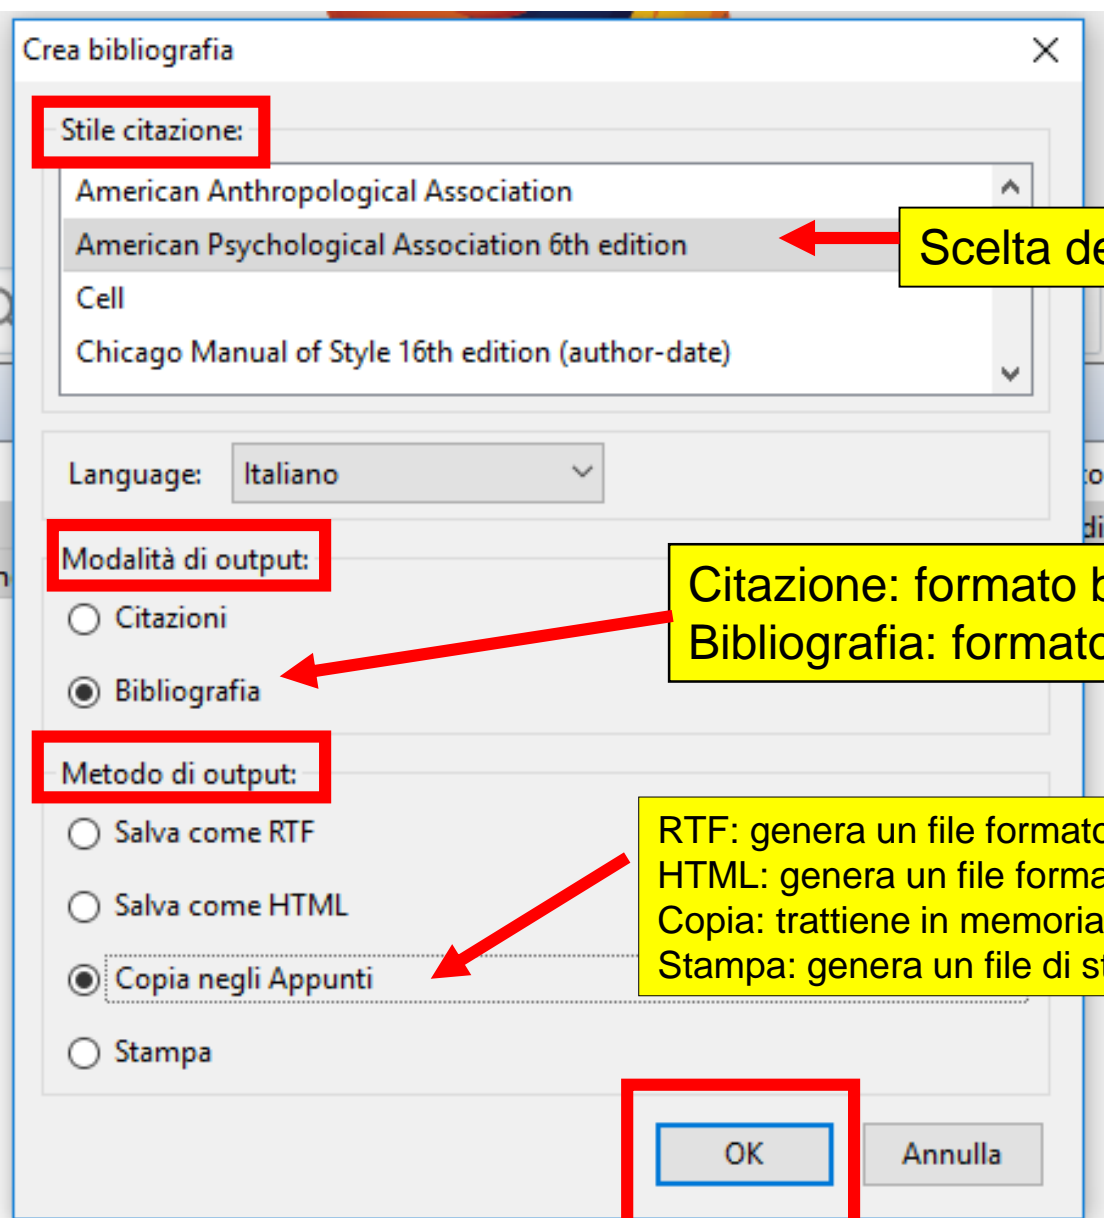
Crea bibliografia

Stile citazione:

American Anthropological Association

American Psychological Association 6th edition

Cell

Chicago Manual of Style 16th edition (author-date)

Scelta de

Language: Italiano

Modalità di output:

Citazioni

Bibliografia

Citazione: formato b
Bibliografia: formato

Metodo di output:

Salva come RTF

Salva come HTML

Copia negli Appunti

Stampa

RTF: genera un file formato
HTML: genera un file forma
Copia: trattiene in memoria
Stampa: genera un file di st

OK

Annulla